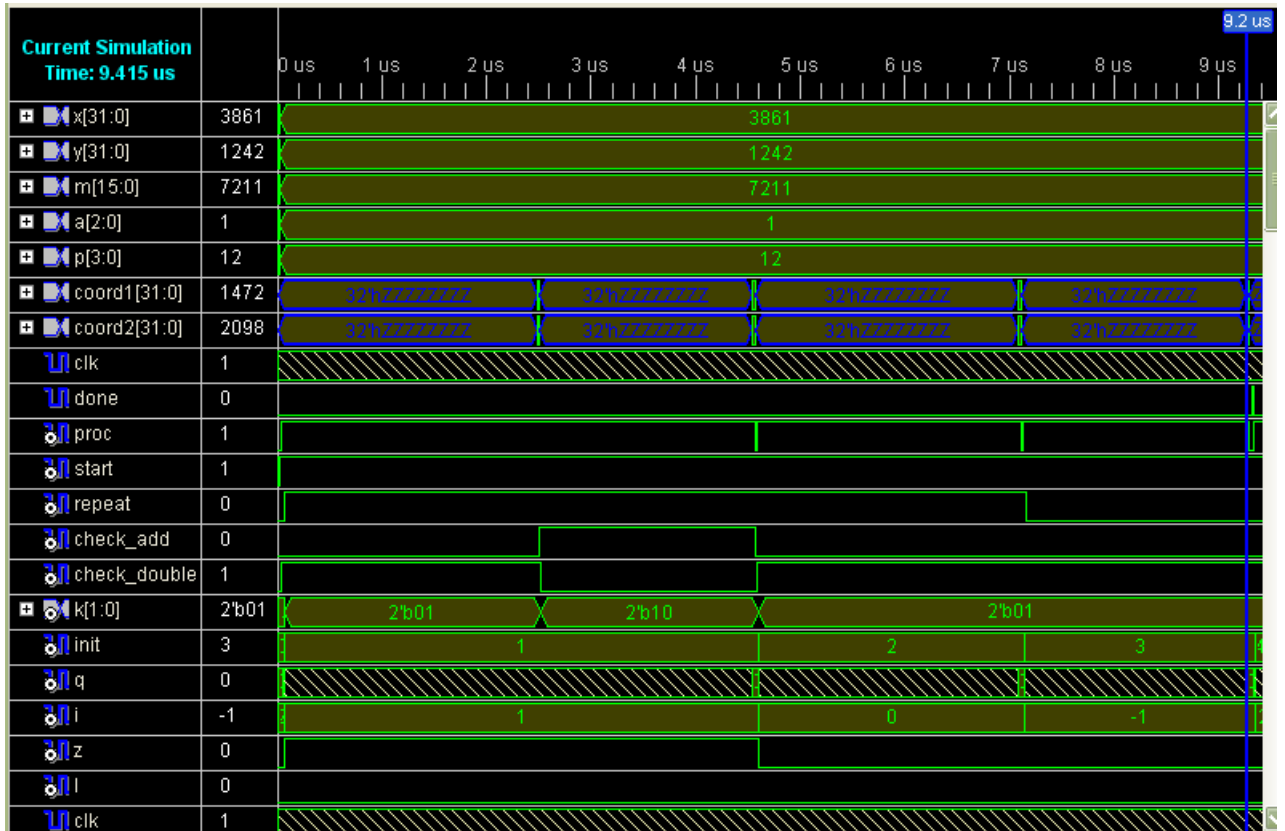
Current Simulation Time: 9.415 us

9.2 us

0 us 1 us 2 us 3 us 4 us 5 us 6 us 7 us 8 us 9 us

| | | |
|---|---|---|
| x[31:0] | 3861 | 3861 |
| y[31:0] | 1242 | 1242 |
| m[15:0] | 7211 | 7211 |
| a[2:0] | 1 | 1 |
| p[3:0] | 12 | 12 |
| coord1[31:0] | 1472 | 32'hZZZZZZZZ 32'hZZZZZZZZ 32'hZZZZZZZZ 32'hZZZZZZZZ |
| coord2[31:0] | 2098 | 32'hZZZZZZZZ 32'hZZZZZZZZ 32'hZZZZZZZZ 32'hZZZZZZZZ |
| clk | 1 | |
| done | 0 | |
| proc | 1 | |
| start | 1 | |
| repeat | 0 | |
| check_add | 0 | |
| check_double | 1 | |
| k[1:0] | 2'b01 | 2'b01 2'b10 2'b01 |
| init | 3 | 1 2 3 |
| q | 0 | |
| i | -1 | 1 0 -1 |
| z | 0 | |
| l | 0 | |
| clk | 1 | |